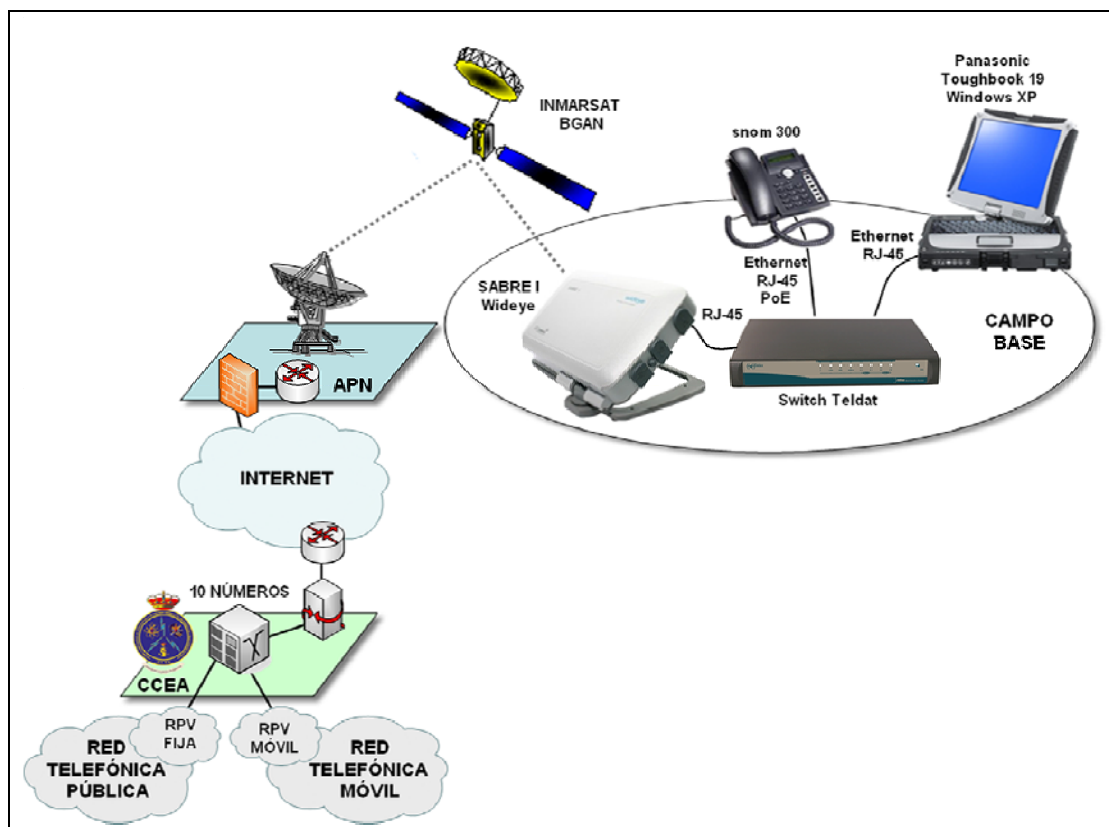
INMARSAT
BGAN

snom 300

Panasonic
Toughbook 19
Windows XP

Ethernet
RJ-45

Ethernet
RJ-45
PoE

SABRE I
Wideye

RJ-45

CAMPO
BASE

Switch Teldat

APN

INTERNET

10 NÚMEROS

CCEA

RPV
FIJA

RPV
MÓVIL

RED
TELEFÓNICA
PÚBLICA

RED
TELEFÓNICA
MÓVIL